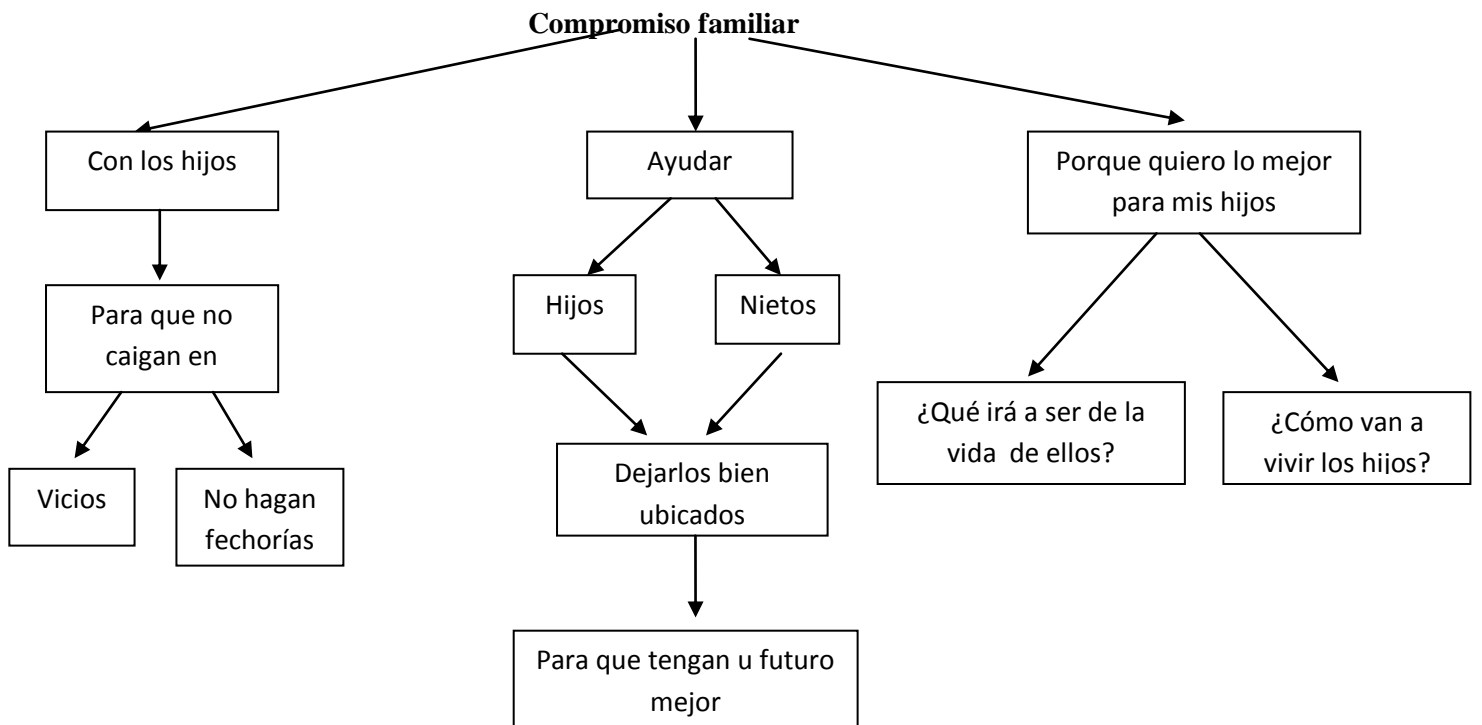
Compromiso familiar

Con los hijos

Para que no caigan en

Vicios

No hagan fechorías

Ayudar

Hijos

Nietos

Dejarlos bien ubicados

Para que tengan u futuro mejor

Porque quiero lo mejor para mis hijos

¿Qué irá a ser de la vida de ellos?

¿Cómo van a vivir los hijos?